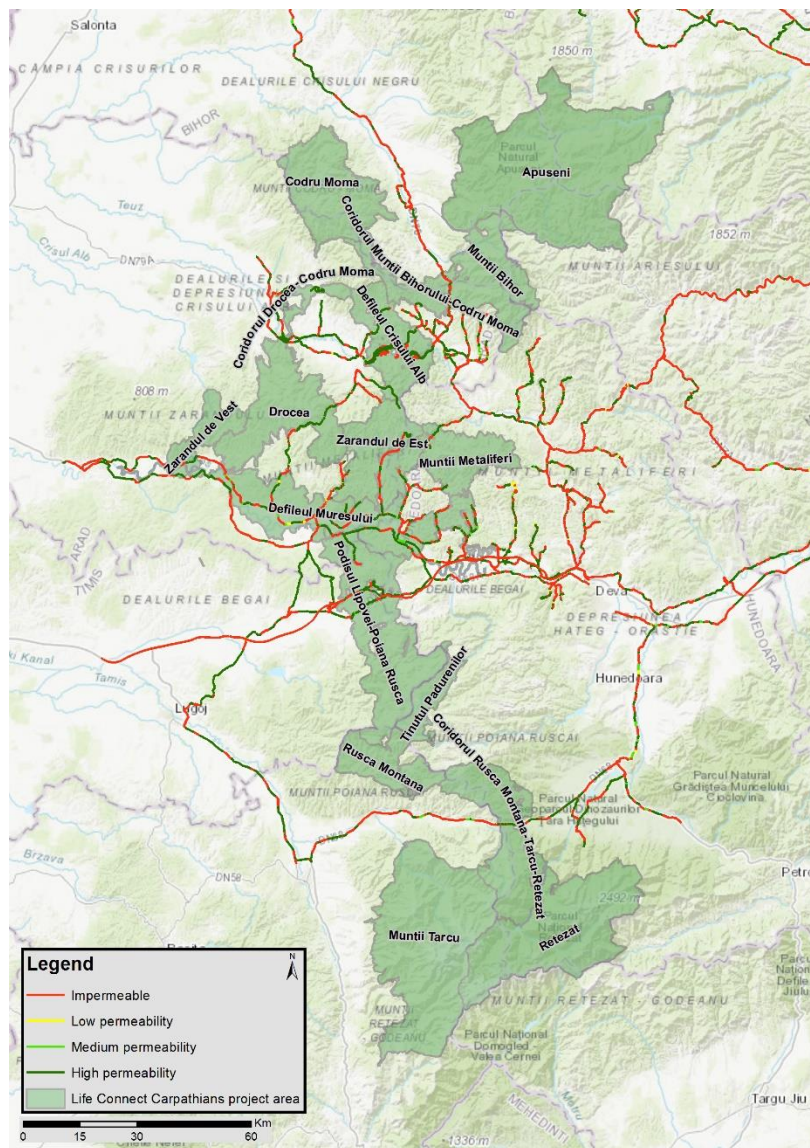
Salonta
CAMPIA CRISURILOR
DEALURILE CRISULUI NEGRU
BIHOR
1850 m
Parcul Natural Apuseni
Apuseni
Codru Moma
MUNTII
Coridorul Muntii Bihorului-Codru Moma
Teuz
Crisul Alb
DN79
1852 m
Muntii Bihor
MUNTII ARIESULUI
DEALURILE SI DEPRESIUNEA CRISULUI
Coridorul Drocea-Codru Moma
Defileul Crisului Alb
808 m
MUNTII ZARANDULUI
Drocea
Zarandul de Vest
Zarandul de Est
Muntii Metaliferi
MUNTII METALIFERI
ARAD
Defileul Muresului
TIMIS
DEALURILE BEGAI
Podisul Lipovei-Poiana Rusca
DEALURILE BEGAI
Deva
DEPRESIUNEA HATEG - ORASTIE
HUNEDOARA
Kanal
Tamis
Tinutul Padurenilor
Hunedoara
Lugoj
MUNTII POIANA RUSCAI
Coridorul Rusca Montana-Tarcu-Retezat
Rusca Montana
MUNTII POIANA RUSCA
Parcul Natural Gradistea Muncelului Cioclovina
Parcul Natural Geoparcul Dinozaurilor Tara Hategului
Brzava
DN58
Petro
2492 m
Parcul National Retezat
Muntii Tarcu
Retezat
Legend
Impermeable
Low permeability
Medium permeability
High permeability
Life Connect Carpathians project area
N
MUNTII RETEZAT
MUNTII RETEZAT - GODEANU
Parcul National Domogled Valea Cernei
Parcul Natural Defileul Jiului
MEHEDINTI
Targu Jiu
1336 m
Km
0 15 30 60